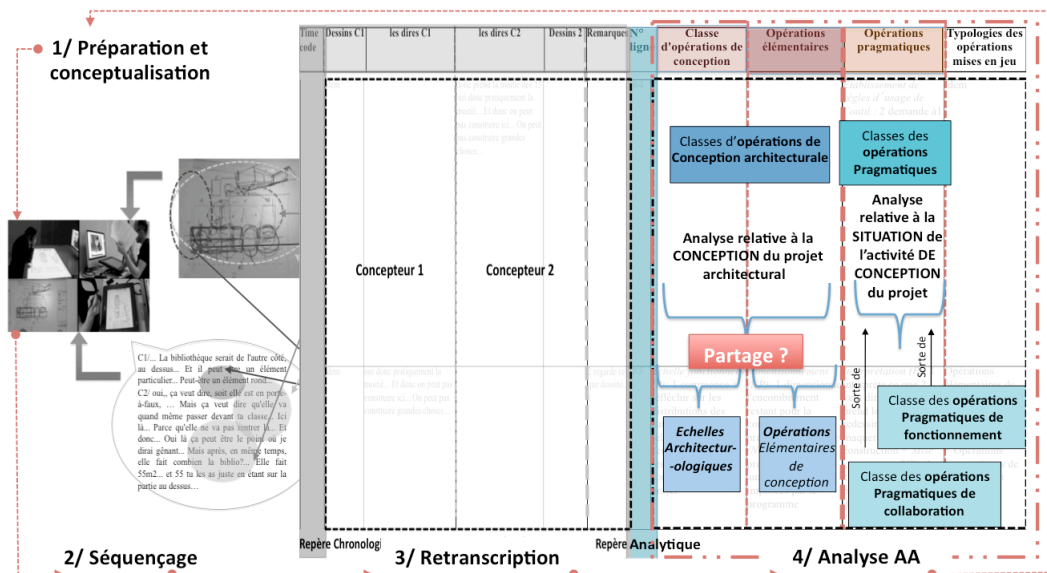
1/ Préparation et conceptualisation

C1/... La bibliothèque serait de l'autre côté, au dessus... Et il peut y avoir un élément particulier... Peut-être un élément rond...
C2/ oui,, ça veut dire, soit elle est en porte-à-faux, ... Mais ça veut dire qu'elle va quand même passer devant la classe... Ici là... Parce qu'elle ne va pas rentrer là... Et donc... Oui là ça peut être le point ou je dirai gênant... Mais après, en même temps, elle fait combien la biblio?... Elle fait 55m2... et 55 tu les as juste en étant sur la partie au dessus...

| Time code | Dessins C1 | les dires C1 | les dires C2 | Dessins 2 | Remarques | N° lign | Classe d'opérations de conception | Opérations élémentaires | Opérations pragmatiques | Typologies des opérations mises en jeu |
|---|---|---|---|---|---|---|---|---|---|---|

Concepteur 1

Concepteur 2

Classes d'opérations de Conception architecturale

Classes des opérations Pragmatiques

Analyse relative à la CONCEPTION du projet architectural

Analyse relative à la SITUATION de l'activité DE CONCEPTION du projet

Partage ?

Sorte de

Sorte de

Echelles Architectur-ologiques

Opérations Elémentaires de conception

Classe des opérations Pragmatiques de fonctionnement

Classe des opérations Pragmatiques de collaboration

Repère Chronologi

Repère Analytique

2/ Séquençage

3/ Retranscription

4/ Analyse AA